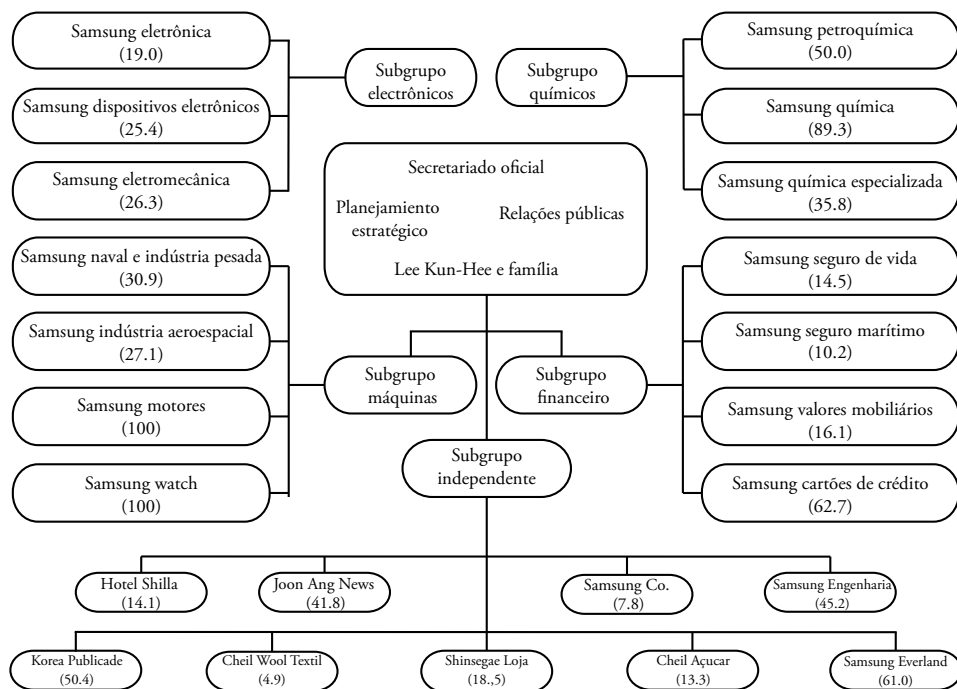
Samsung eletrônica
(19.0)

Samsung dispositivos eletrônicos
(25.4)

Samsung eletromecânica
(26.3)

Subgrupo
electrônicos

Subgrupo
químicos

Samsung petroquímica
(50.0)

Samsung química
(89.3)

Samsung química especializada
(35.8)

Secretariado oficial

Planejamento estratégico

Relações públicas

Lee Kun-Hee e família

Samsung naval e indústria pesada
(30.9)

Samsung indústria aeroespacial
(27.1)

Samsung motores
(100)

Samsung watch
(100)

Subgrupo
máquinas

Subgrupo
financeiro

Samsung seguro de vida
(14.5)

Samsung seguro marítimo
(10.2)

Samsung valores mobiliários
(16.1)

Samsung cartões de crédito
(62.7)

Subgrupo
independente

Hotel Shilla
(14.1)

Joon Ang News
(41.8)

Samsung Co.
(7.8)

Samsung Engenharia
(45.2)

Korea Publicade
(50.4)

Cheil Wool Textil
(4.9)

Shinsegae Loja
(18.,5)

Cheil Açucar
(13.3)

Samsung Everland
(61.0)